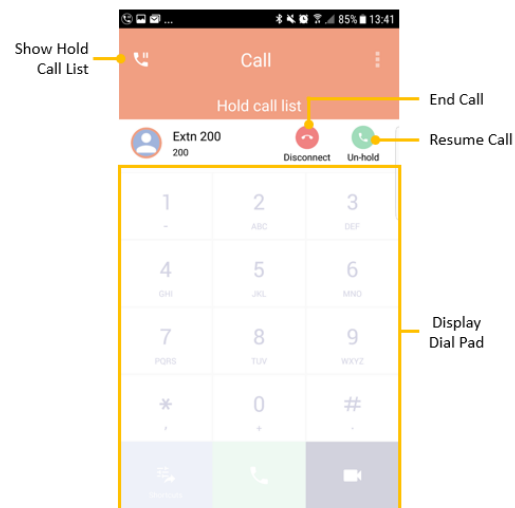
Show Hold Call List

85% 13:41

Call

Hold call list

End Call

Resume Call

Extn 200
200

Disconnect

Un-hold

1
-

2
ABC

3
DEF

4
GHI

5
JKL

6
MNO

7
PQRS

8
TUV

9
WXYZ

*
,

0
+

#
;

Display Dial Pad